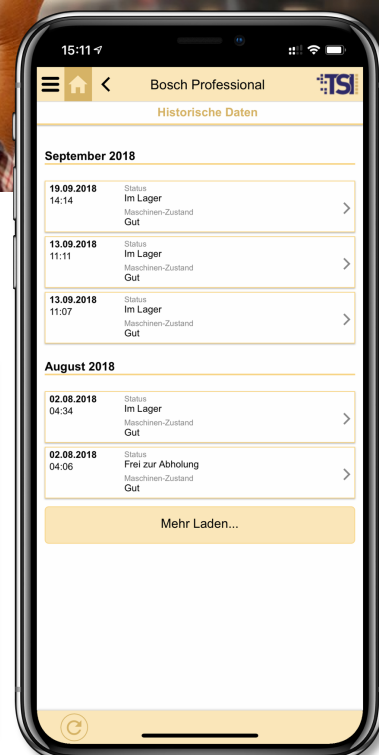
15:11

Bosch Professional

TSI

Historische Daten

September 2018

19.09.2018
14:14
Status
Im Lager
Maschinen-Zustand
Gut

13.09.2018
11:11
Status
Im Lager
Maschinen-Zustand
Gut

13.09.2018
11:07
Status
Im Lager
Maschinen-Zustand
Gut

August 2018

02.08.2018
04:34
Status
Im Lager
Maschinen-Zustand
Gut

02.08.2018
04:06
Status
Frei zur Abholung
Maschinen-Zustand
Gut

Mehr Laden...